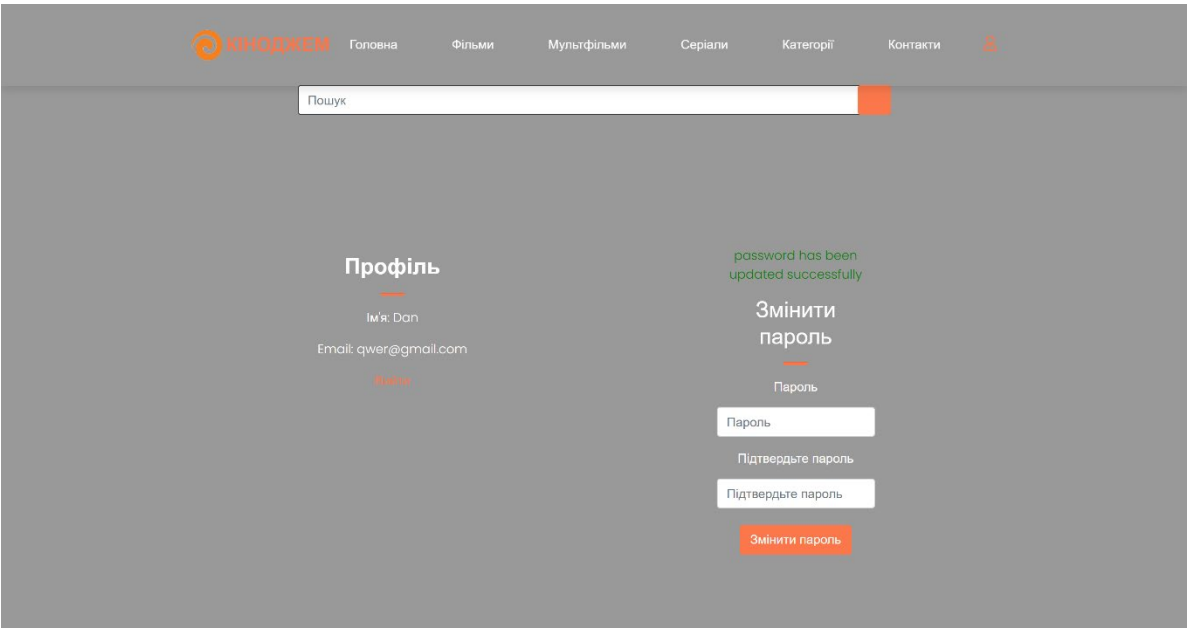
КІНОДЖЕМ Головна Фільми Мультфільми Серіали Категорії Контакти

Пошук

Профіль

Ім'я: Dan

Email: qwer@gmail.com

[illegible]

password has been updated successfully

Змінити пароль

Пароль

Пароль

Підтвердьте пароль

Підтвердьте пароль

Змінити пароль